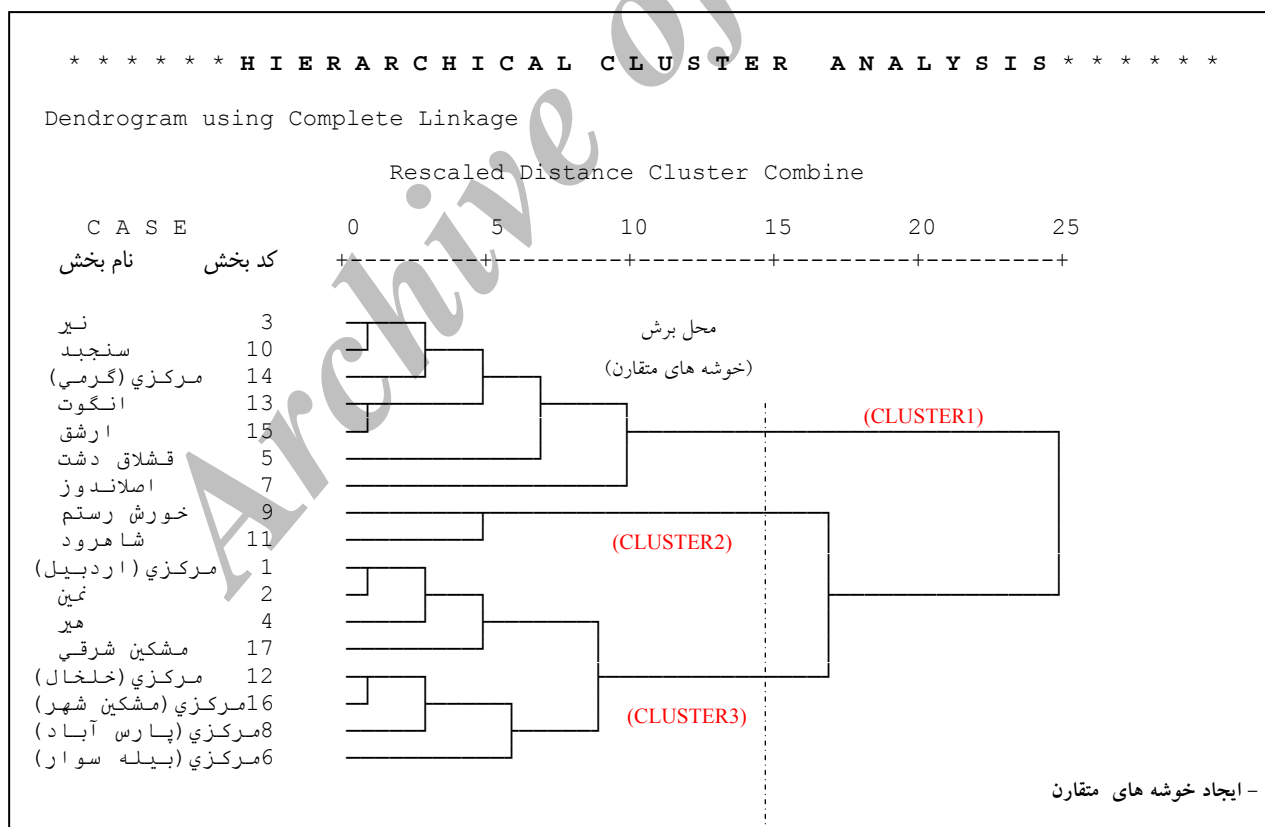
* * * * * * H I E R A R C H I C A L C L U S T E R A N A L Y S I S * * * * * *

Dendrogram using Complete Linkage

Rescaled Distance Cluster Combine

| C A S E | | 0 5 10 15 20 25 |
|---|---|---|
| نام بخش | کد بخش | +---------+---------+---------+---------+---------+ |
| نیر | 3 | |
| سنجبد | 10 | |
| مرکزي (گرمي) | 14 | |
| انگوت | 13 | |
| ارشق | 15 | |
| قشلاق دشت | 5 | |
| اصلاندوز | 7 | |
| خورش رستم | 9 | |
| شاهرود | 11 | |
| مرکزي (اردبيل) | 1 | |
| نمین | 2 | |
| هیر | 4 | |
| مشکین شرقي | 17 | |
| مرکزي (خلخال) | 12 | |
| مرکزي (مشکین شهر) | 16 | |
| مرکزي (پارس آباد) | 8 | |
| مرکزي (بیله سوار) | 6 | |

محل برش
(خوشه های متقارن)

(CLUSTER1)

(CLUSTER2)

(CLUSTER3)

- ایجاد خوشه های متقارن

Archive of